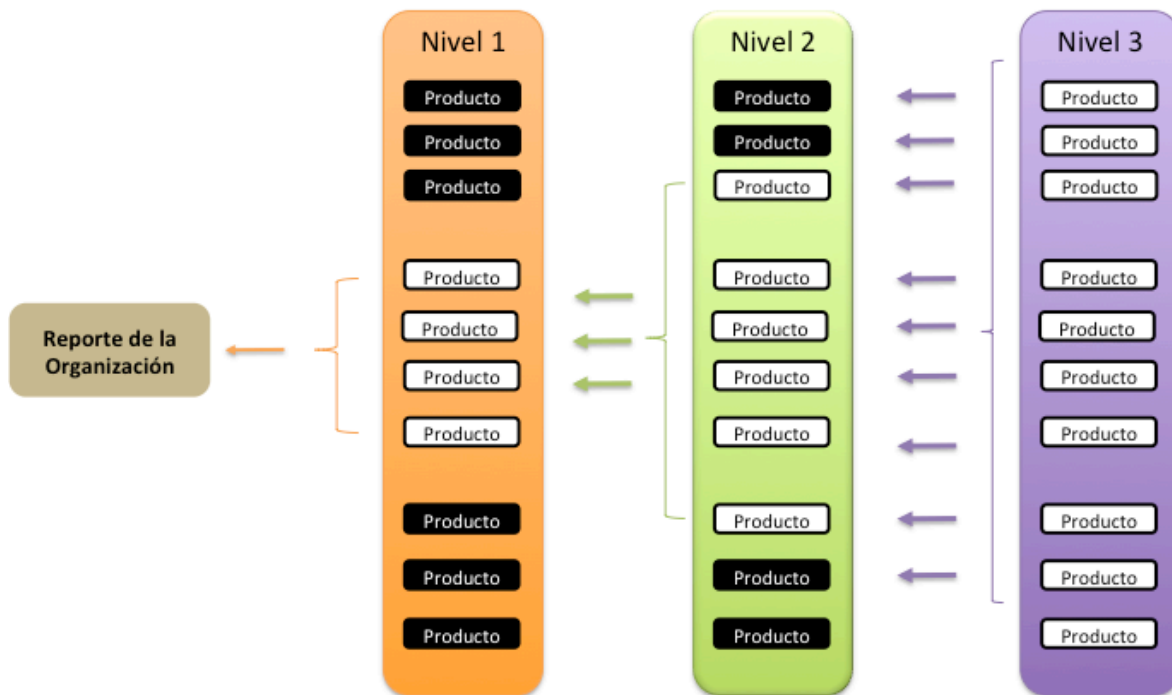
Reporte de la Organización

Nivel 1

Producto
Producto
Producto
Producto
Producto
Producto
Producto
Producto
Producto
Producto

Nivel 2

Producto
Producto
Producto
Producto
Producto
Producto
Producto
Producto
Producto
Producto

Nivel 3

Producto
Producto
Producto
Producto
Producto
Producto
Producto
Producto
Producto
Producto